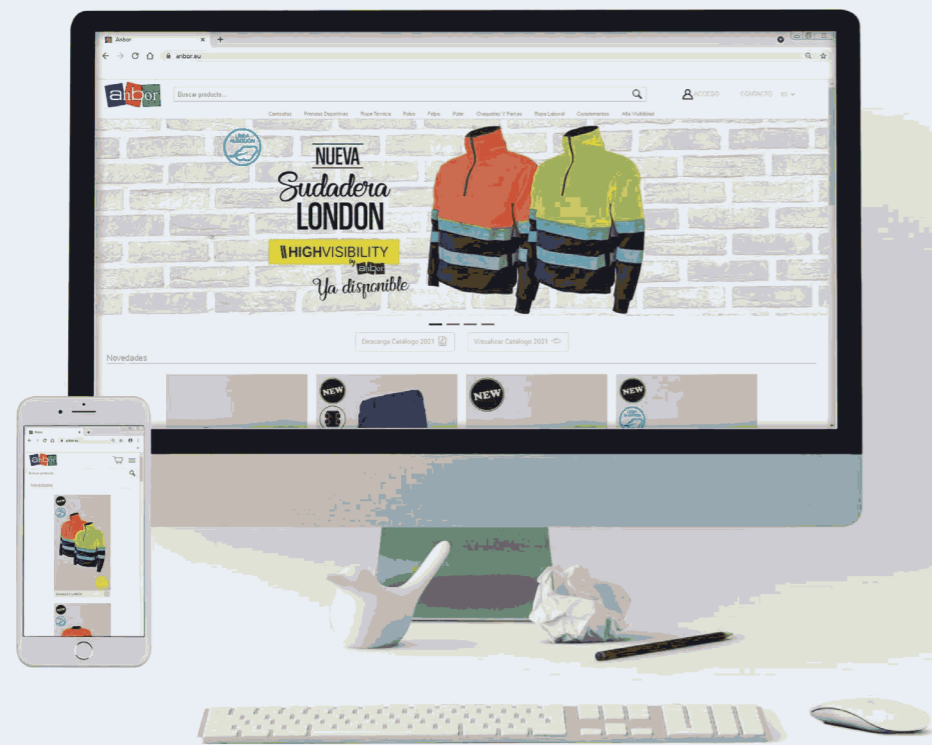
Anbor
anbor.eu
anbor
Buscar producto...
ACCESO
CONTACTO
ES
Camisetas
Prendas Deportivas
Ropa Tecnica
Polos
Felpa
Polar
Chaquetas Y Parkas
Ropa Laboral
Complementos
Alta Visibilidad

NUEVA
Sudadera
LONDON
HIGHVISIBILITY
by anbor
Ya disponible

Descarga Catálogo 2021
Visualizar Catálogo 2021
Novedades
NEW
NEW
NEW

anbor
Buscar producto...
Novedades
NEW